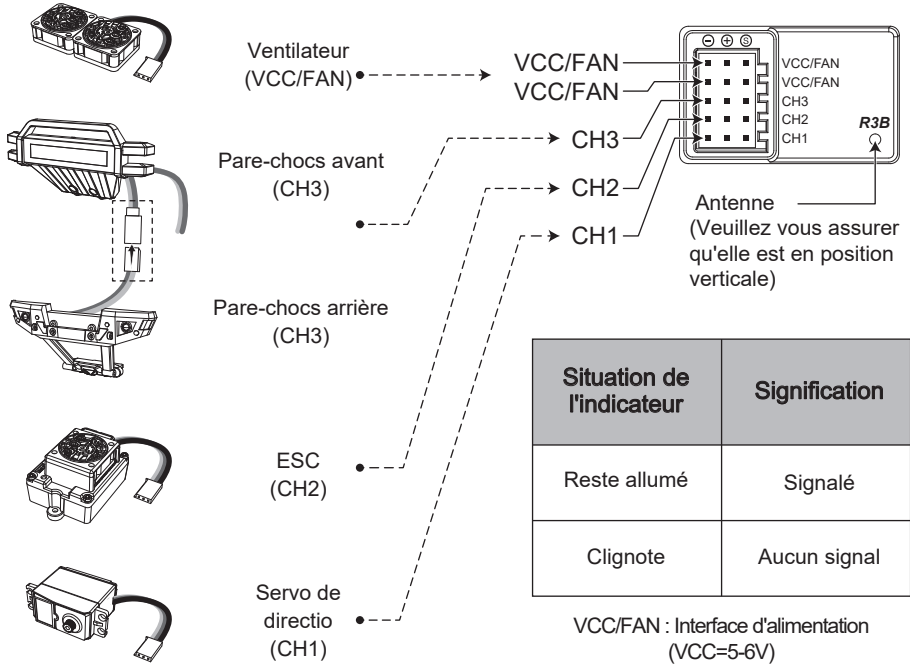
Ventilateur (VCC/FAN)

VCC/FAN
VCC/FAN
CH3
CH2
CH1

⊖ ⊕ Ⓢ
VCC/FAN
VCC/FAN
CH3
CH2
CH1
R3B

Pare-chocs avant (CH3)

Antenne (Veuillez vous assurer qu'elle est en position verticale)

Pare-chocs arrière (CH3)

| Situation de l'indicateur | Signification |
|---|---|
| Reste allumé | Signalé |
| Clignote | Aucun signal |

ESC (CH2)

Servo de directio (CH1)

VCC/FAN : Interface d'alimentation (VCC=5-6V)